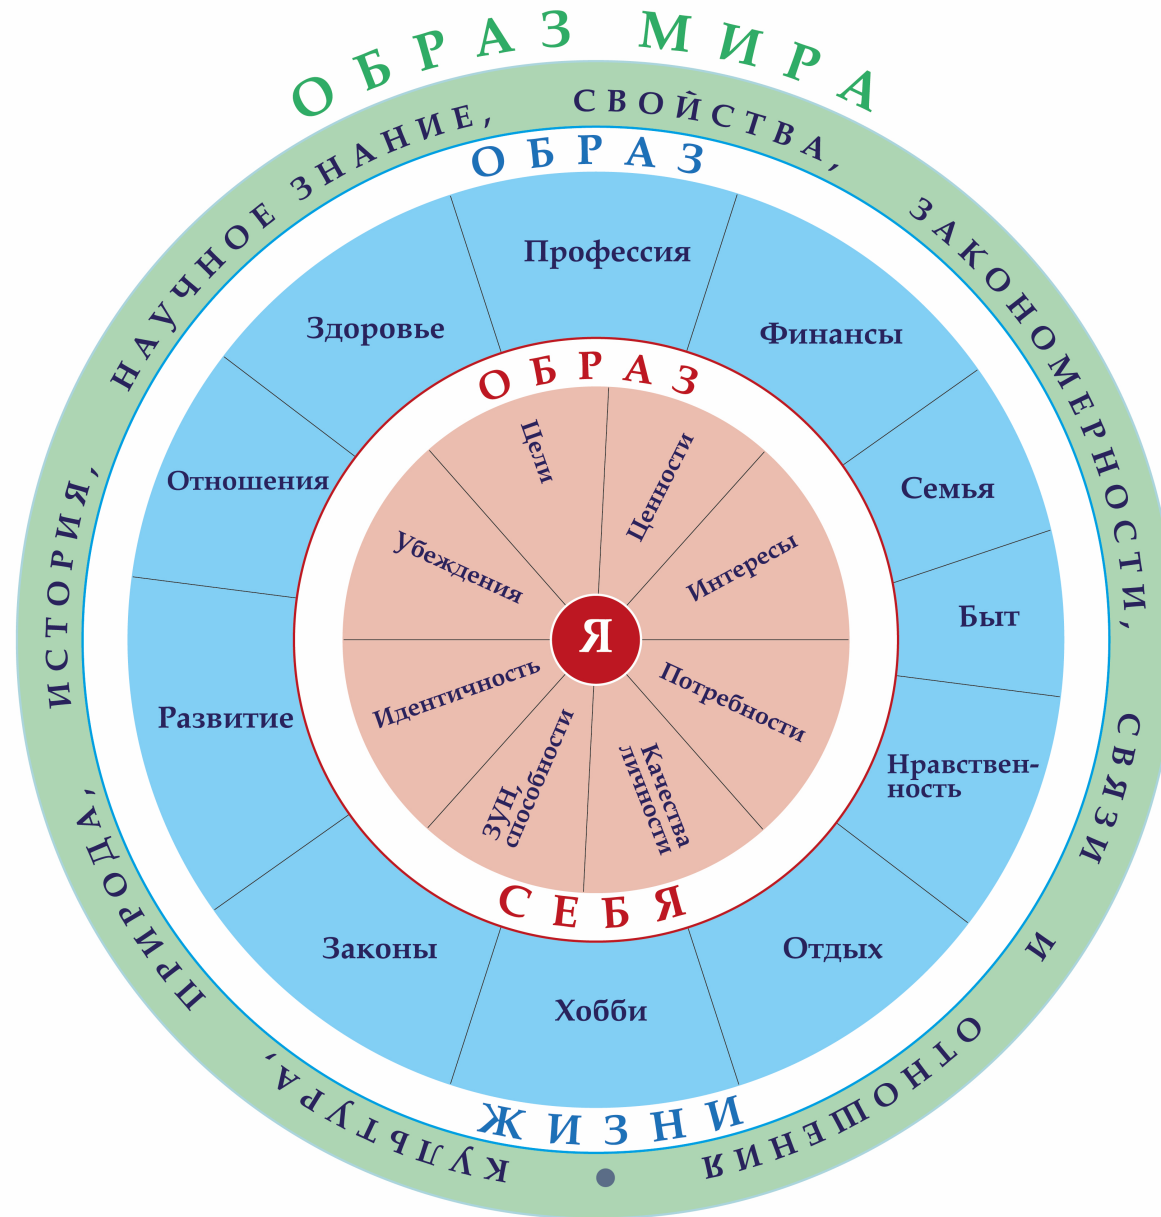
ОБРАЗ МИРА

ИСТОРИЯ, НАУЧНОЕ ЗНАНИЕ, СВОЙСТВА, ЗАКОНОМЕРНОСТИ, СВЯЗИ И ОТНОШЕНИЯ

КУЛЬТУРА, ПРИРОДА,

ОБРАЗ

Профессия

Финансы

Семья

Быт

Нравственность

Отдых

Хобби

Законы

Развитие

Отношения

Здоровье

ЖИЗНИ

ОБРАЗ

Цели

Ценности

Интересы

Потребности

Качества личности

ЗУН, способности

Идентичность

Убеждения

Я

СЕБЯ